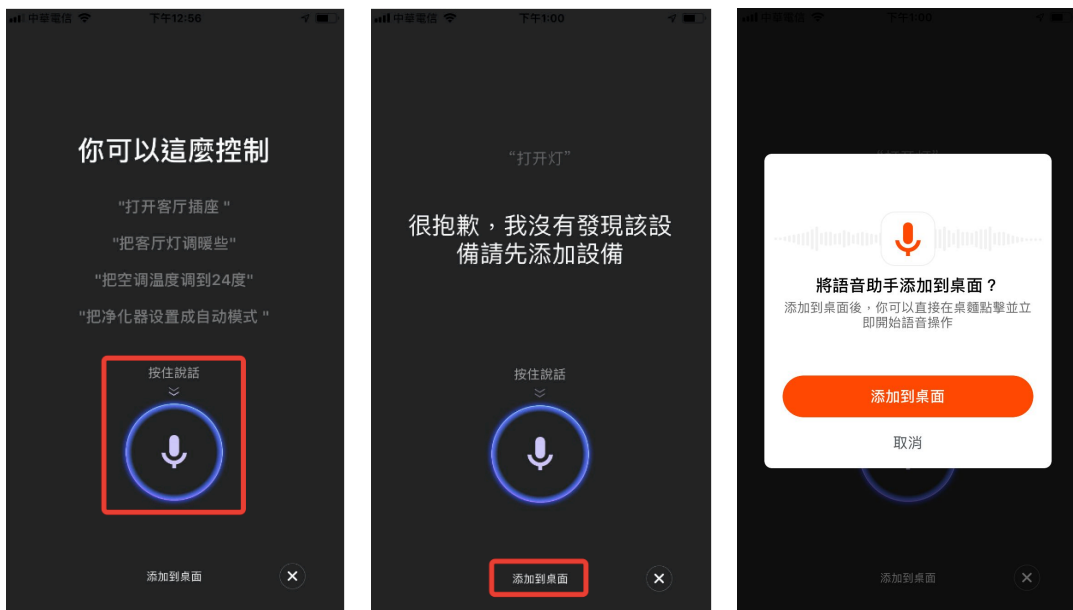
中華電信 下午12:56

你可以這麼控制

"打开客厅插座"

"把客厅灯调暖些"

"把空调温度调到24度"

"把净化器设置成自动模式"

按住說話

添加到桌面

×

中華電信 下午1:00

"打开灯"

很抱歉，我沒有發現該設備請先添加設備

按住說話

添加到桌面

×

中華電信 下午1:00

將語音助手添加到桌面？

添加到桌面後，你可以直接在桌麵點擊並立即開始語音操作

添加到桌面

取消

添加到桌面

×